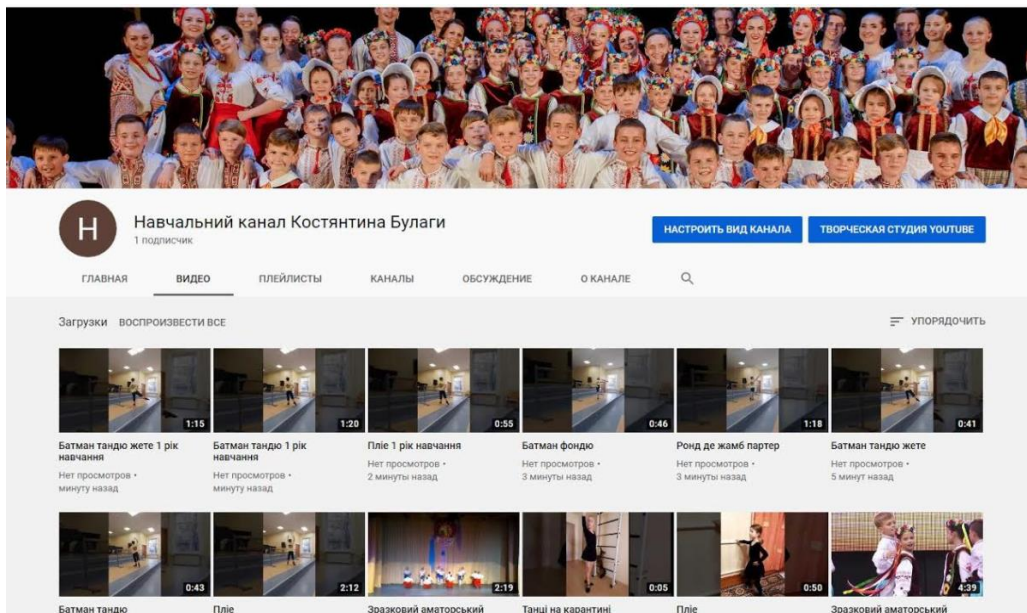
H

Навчальний канал Костянтина Булаги
1 подписчик

НАСТРОИТЬ ВИД КАНАЛА

ТВОРЧЕСКАЯ СТУДИЯ YOUTUBE

ГЛАВНАЯ ВИДЕО ПЛЕЙЛИСТЫ КАНАЛЫ ОБСУЖДЕНИЕ О КАНАЛЕ

Загрузки ВОСПРОИЗВЕСТИ ВСЕ

УПОРЯДОЧИТЬ

1:15
Батман тандю жете 1 рік навчання
Нет просмотров • минуту назад

1:20
Батман тандю 1 рік навчання
Нет просмотров • минуту назад

0:55
Пліє 1 рік навчання
Нет просмотров • 2 минуты назад

0:46
Батман фондю
Нет просмотров • 3 минуты назад

1:18
Ронд де жамб партер
Нет просмотров • 3 минуты назад

0:41
Батман тандю жете
Нет просмотров • 5 минут назад

0:43
Батман тандю

2:12
Пліє

2:19
Зразковий аматорський

0:05
Танці на карантині

0:50
Пліє

4:39
Зразковий аматорський